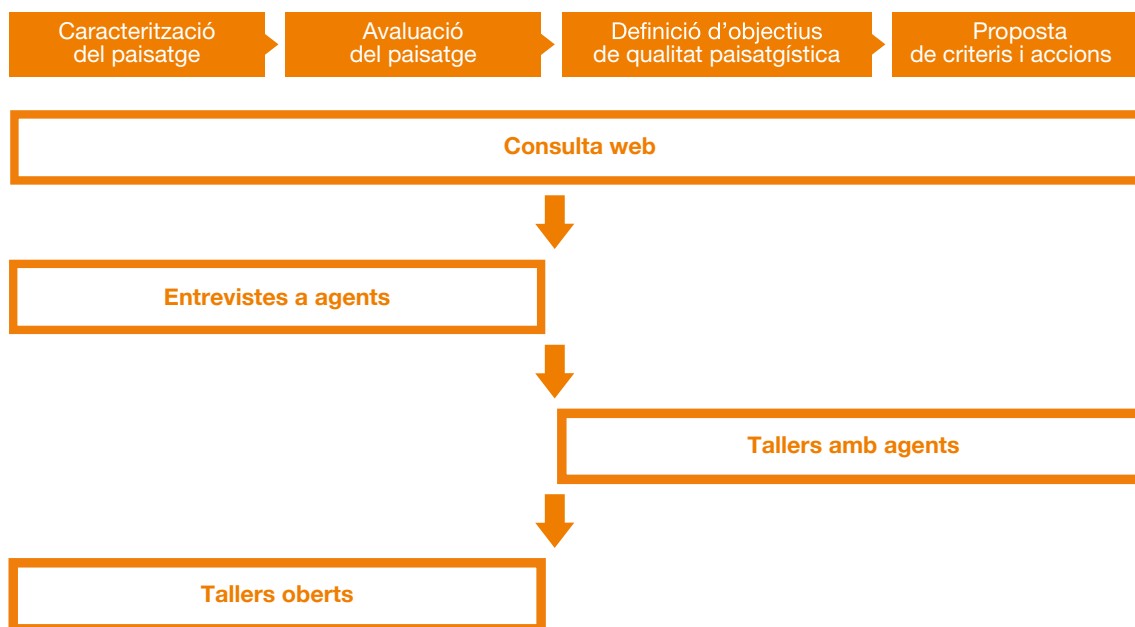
Caracterització del paisatge

Avaluació del paisatge

Definició d’objectius de qualitat paisatgística

Proposta de criteris i accions

Consulta web

Entrevistes a agents

Tallers amb agents

Tallers oberts